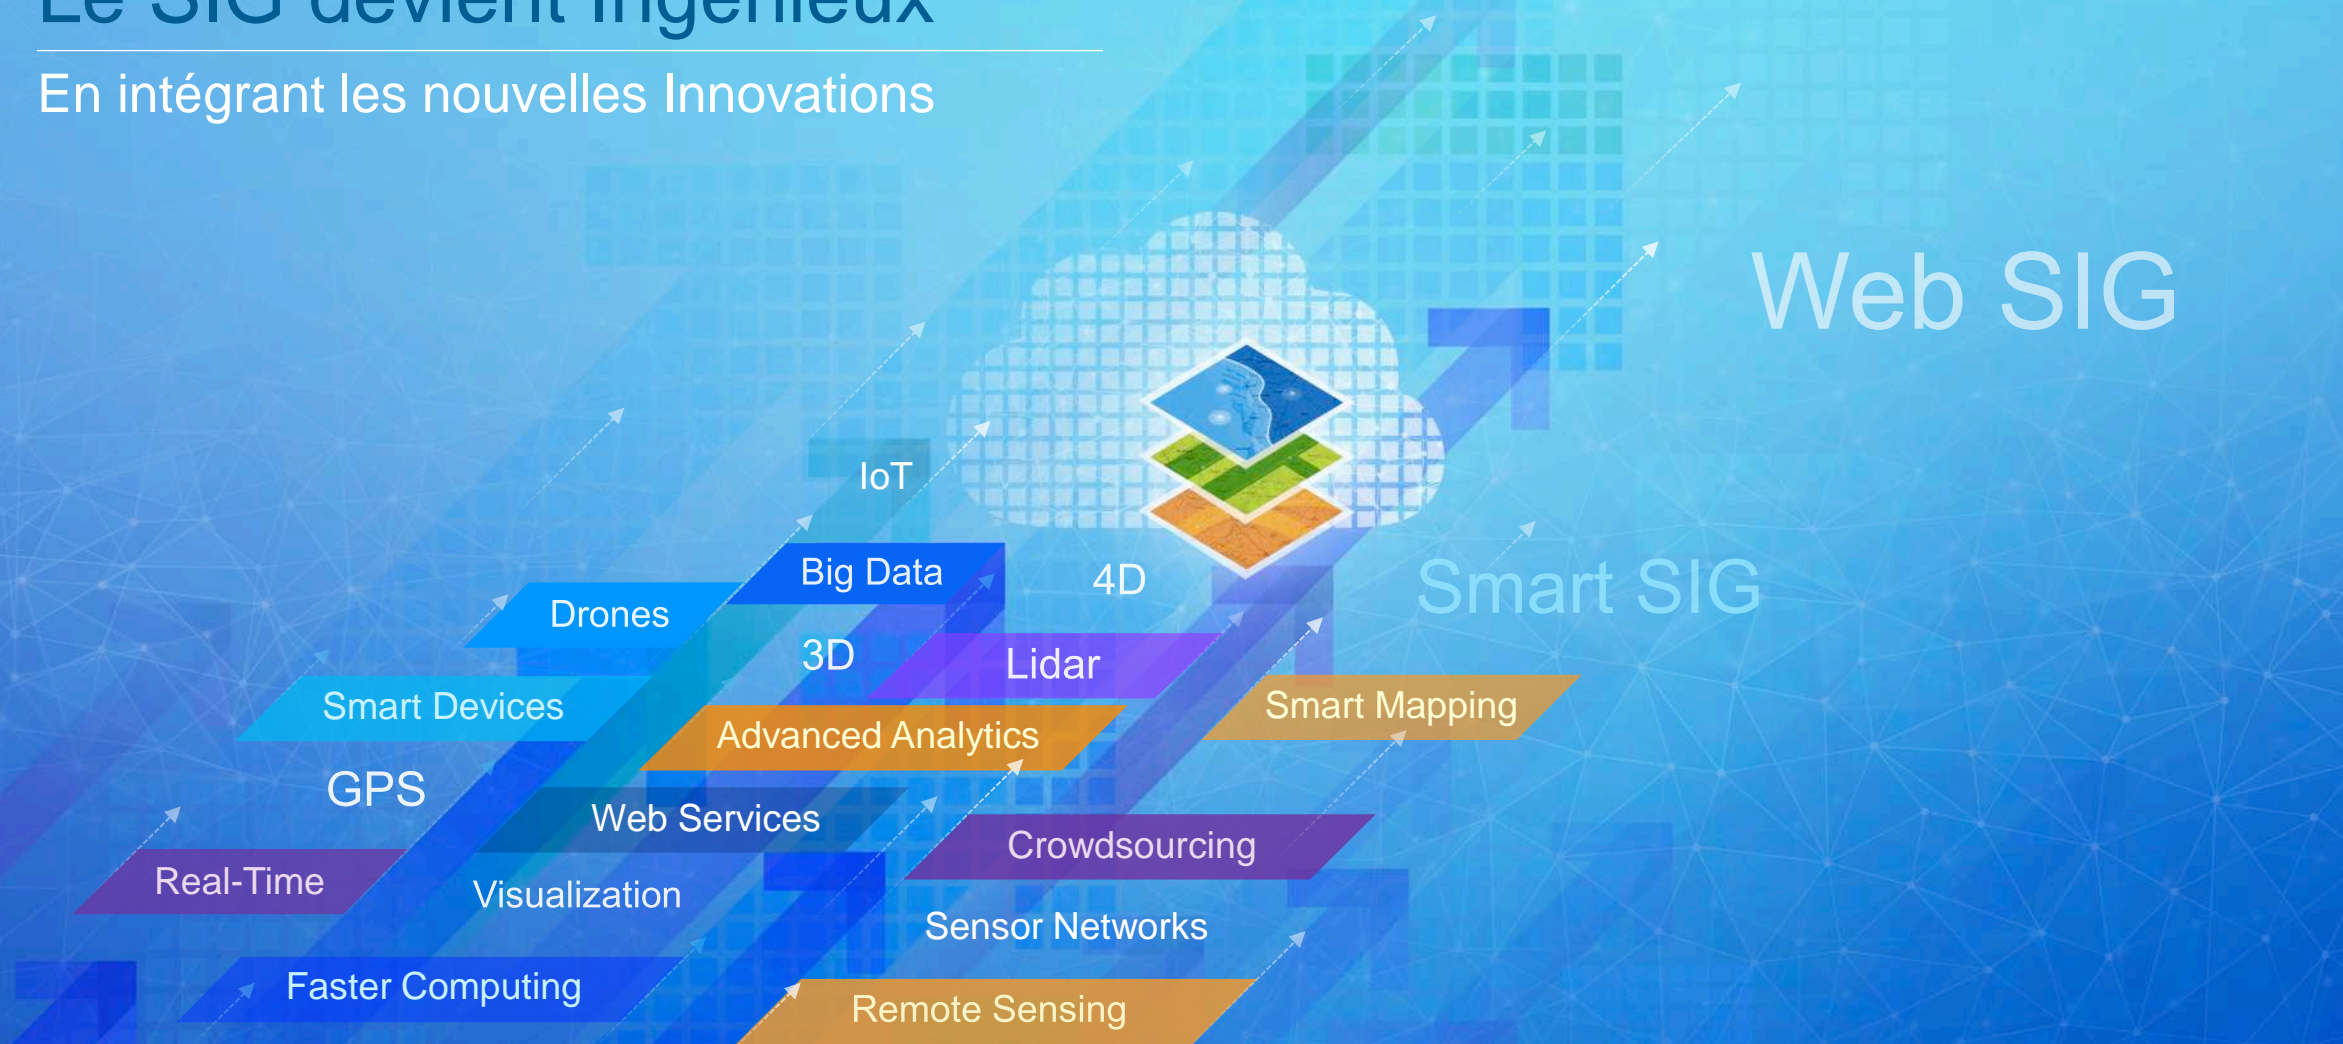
Le SIG devient ingénieux

En intégrant les nouvelles Innovations

Web SIG

IoT

Big Data

4D

Smart SIG

Drones

3D

Lidar

Smart Devices

Smart Mapping

Advanced Analytics

GPS

Web Services

Crowdsourcing

Real-Time

Visualization

Sensor Networks

Faster Computing

Remote Sensing